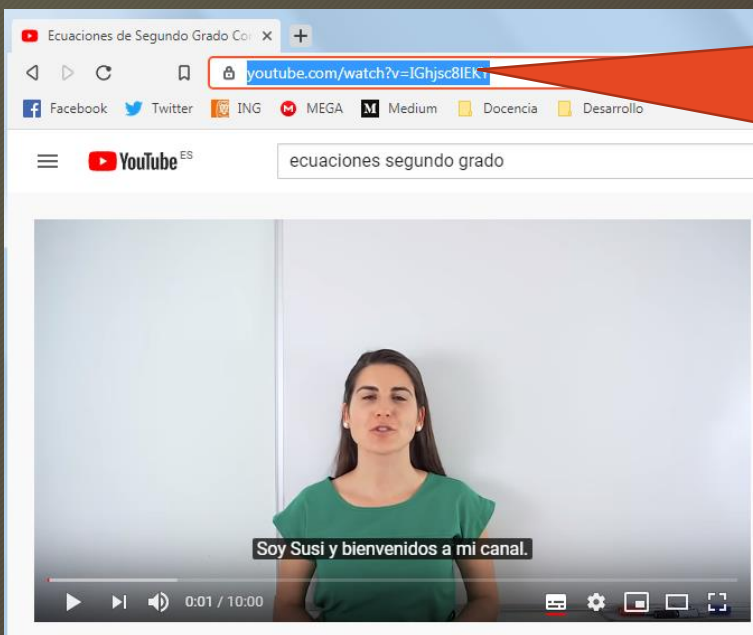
Ecuaciones de Segundo Grado Co ×
+
youtube.com/watch?v=IGhjsc8IEKY
Facebook Twitter ING MEGA Medium Docencia Desarrollo
YouTube ES
ecuaciones segundo grado
Soy Susi y bienvenidos a mi canal.
0:01 / 10:00